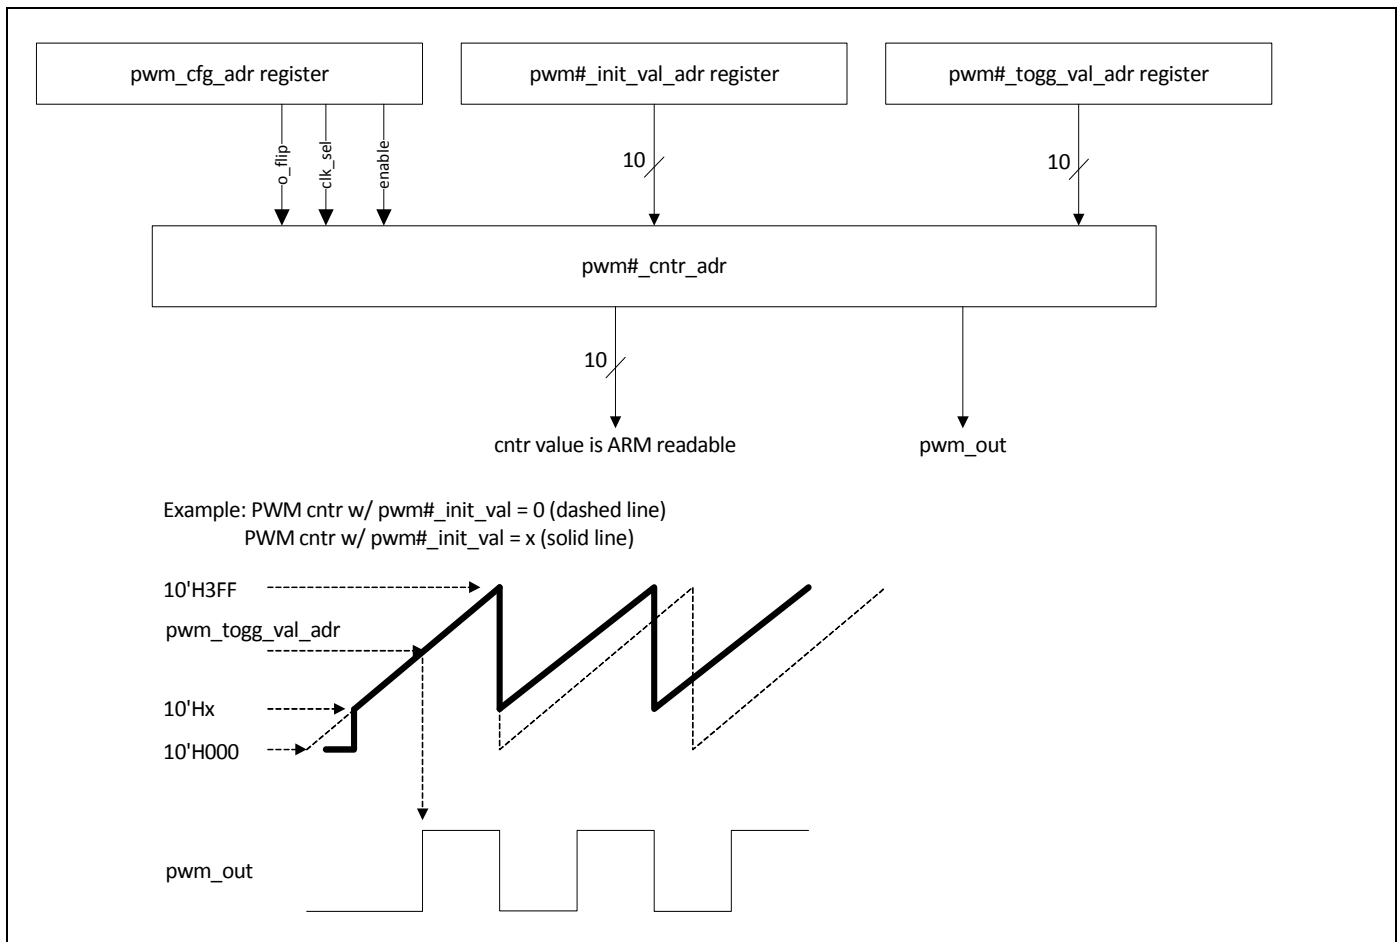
pwm_cfg_adr register

pwm#_init_val_adr register

pwm#_togg_val_adr register

o_flip

clk_sel

enable

10

10

pwm#_cntr_adr

10

cntr value is ARM readable

pwm_out

Example: PWM cntr w/ pwm#_init_val = 0 (dashed line)
PWM cntr w/ pwm#_init_val = x (solid line)

10'H3FF

pwm_togg_val_adr

10'Hx

10'H000

pwm_out